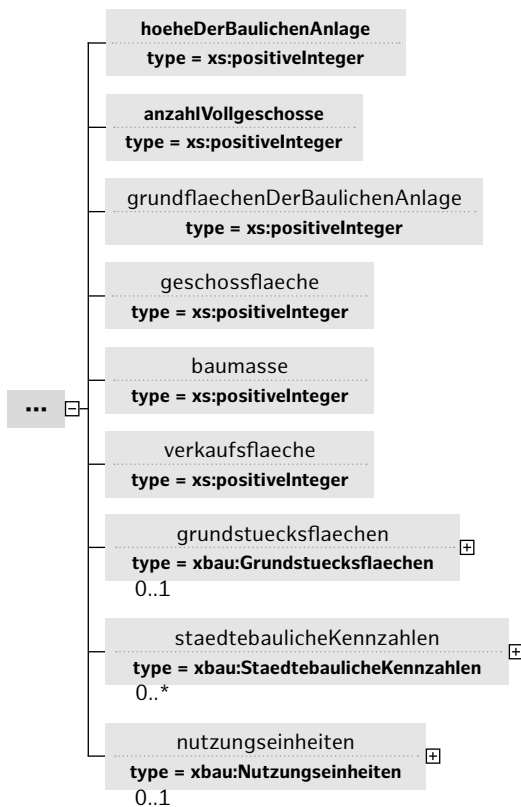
hoeheDerBaulichenAnlage
type = xs:positiveInteger

anzahlVollgeschosse
type = xs:positiveInteger

grundflaechenDerBaulichenAnlage
type = xs:positiveInteger

geschossflaeche
type = xs:positiveInteger

...

baumasse
type = xs:positiveInteger

verkaufsflaeche
type = xs:positiveInteger

grundstuecksflaechen
type = xbau:Grundstuecksflaechen
0..1

staedtebaulicheKennzahlen
type = xbau:StaedtebaulicheKennzahlen
0..*

nutzungseinheiten
type = xbau:Nutzungseinheiten
0..1